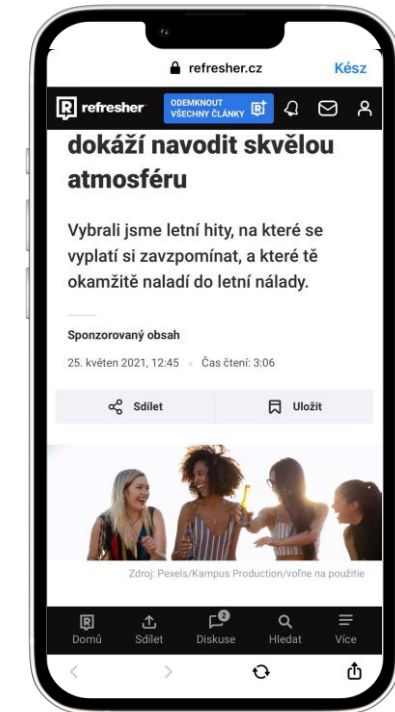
refresher.cz

Kész

refresher

ODEMKNOUT VŠECHNY ČLÁNKY

dokáží navodit skvělou atmosféru

Vybrali jsme letní hity, na které se vyplatí si zavzpomínat, a které tě okamžitě naladí do letní nálady.

Sponzorovaný obsah

25. květen 2021, 12:45 · Čas čtení: 3:06

Sdílet

Uložit

Zdroj: Pexels/Kampus Production/voľne na použitie

Domů

Sdílet

2

Diskuse

Hledat

Více